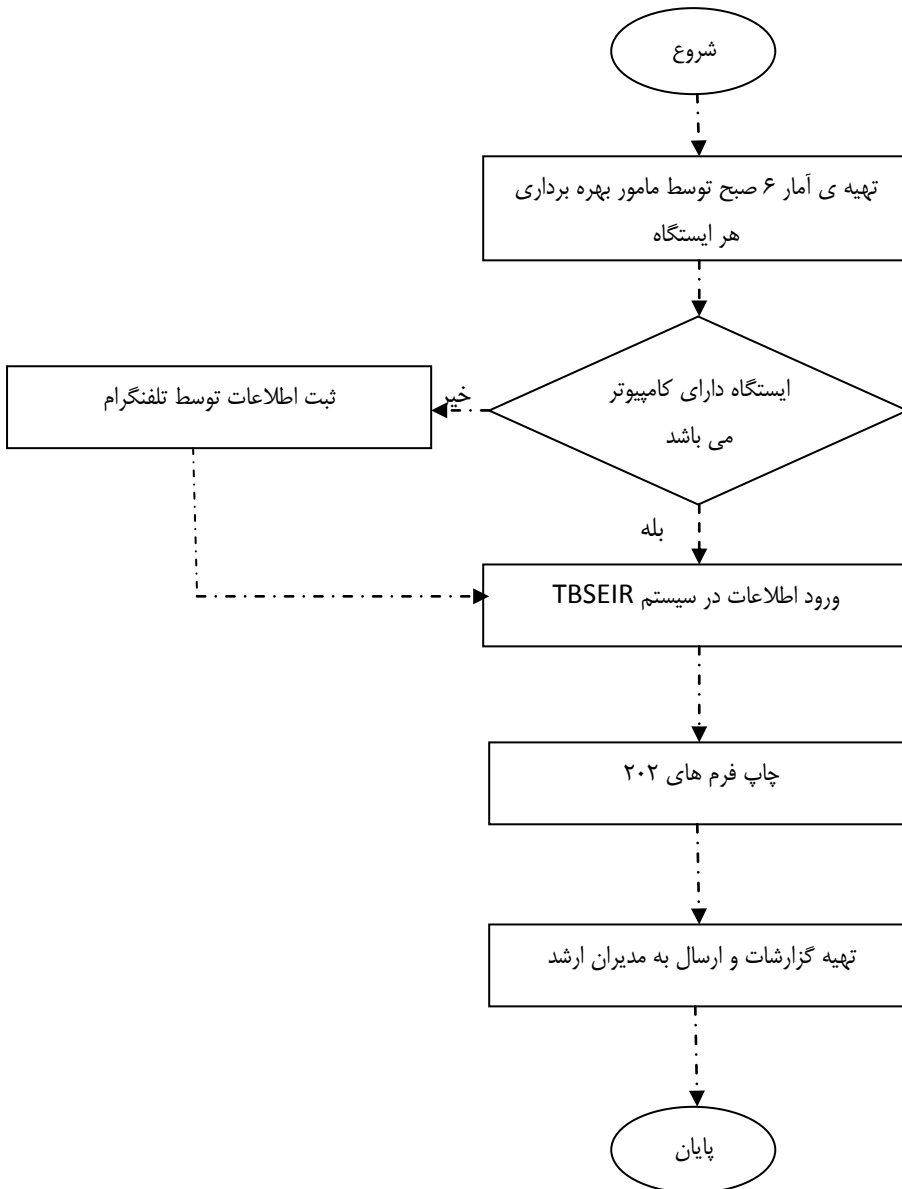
شروع

تهیه ی آمار ۶ صبح توسط مامور بهره برداری هر ایستگاه

ایستگاه دارای کامپیوتر می باشد

خیر

ثبت اطلاعات توسط تلفنگرام

بله

ورود اطلاعات در سیستم TBSEIR

چاپ فرم های ۲۰۲

تهیه گزارشات و ارسال به مدیران ارشد

پایان